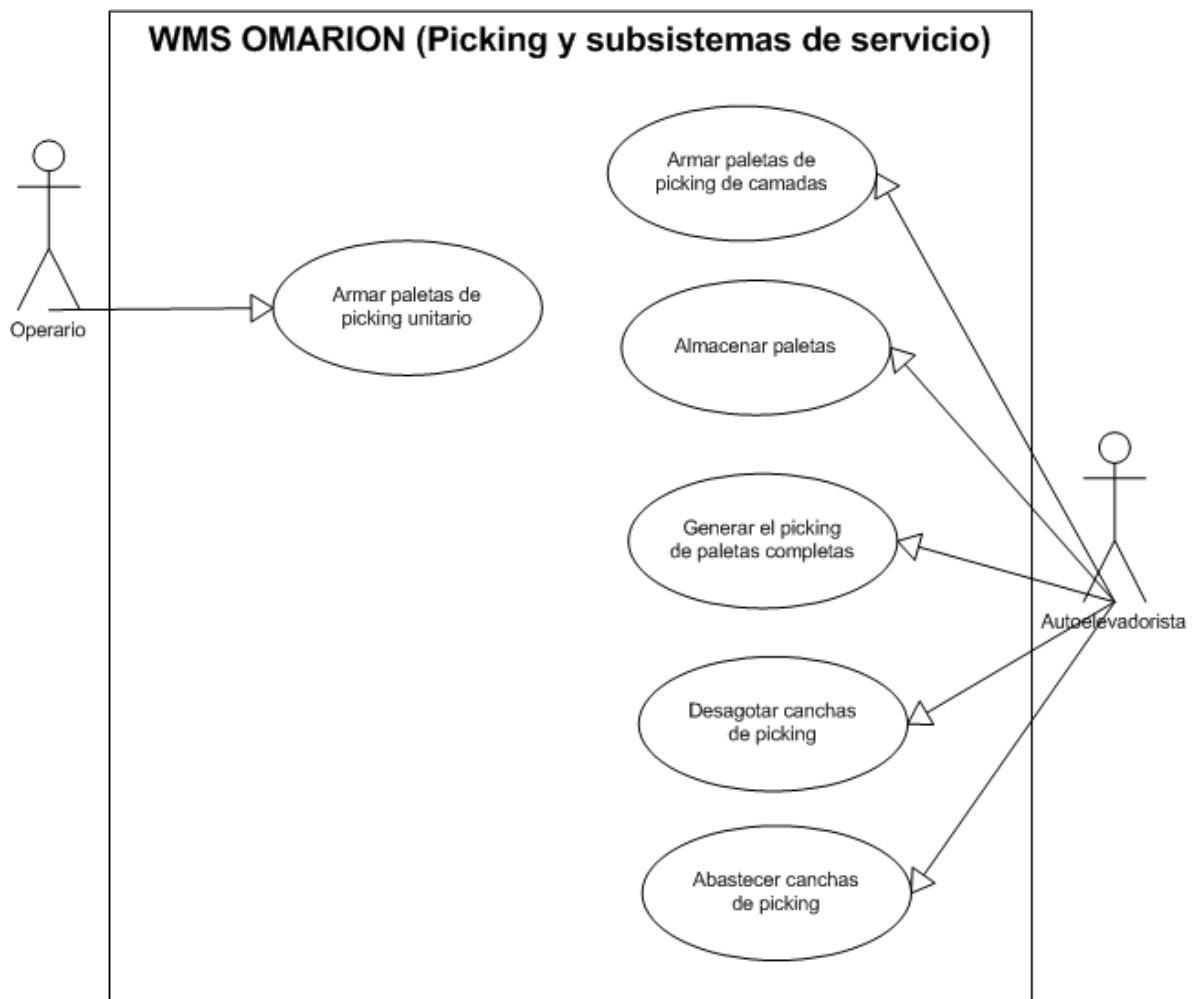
WMS OMARION (Picking y subsistemas de servicio)

Operario

Armar paletas de picking unitario

Armar paletas de picking de camadas

Almacenar paletas

Generar el picking de paletas completas

Desagotar canchas de picking

Abastecer canchas de picking

Autoelevadorista